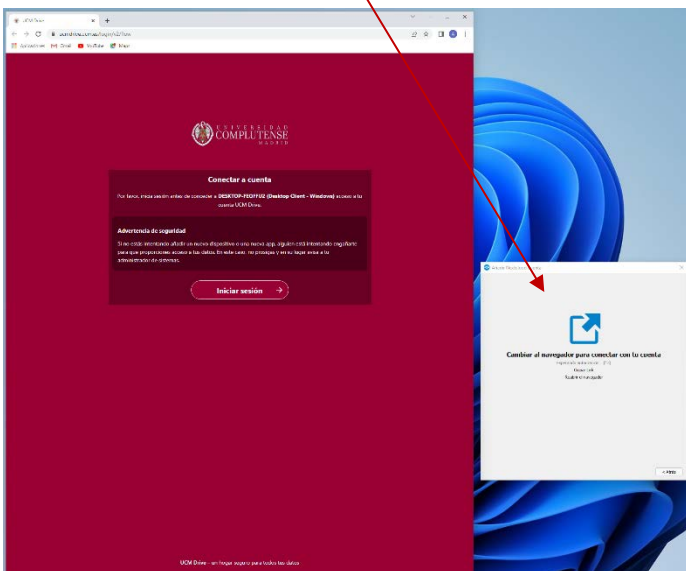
UCM Drive
Aplicaciones Gmail YouTube Maps

UNIVERSIDAD
COMPLUTENSE
MADRID

Conectar a cuenta

Por favor, inicie sesión antes de conceder a DESKTOP-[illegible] (Desktop Client - Windows) acceso a tu cuenta UCM Drive.

Advertencia de seguridad

Si no estás intentando añadir un nuevo dispositivo o una nueva app, alguien está intentando engañarte para que proporciones acceso a tus datos. En este caso, no prosigas y en su lugar avisa a tu administrador de sistemas.

Iniciar sesión

UCM Drive - un hogar seguro para todos tus datos

Cambiar al navegador para conectar con tu cuenta

< Atrás